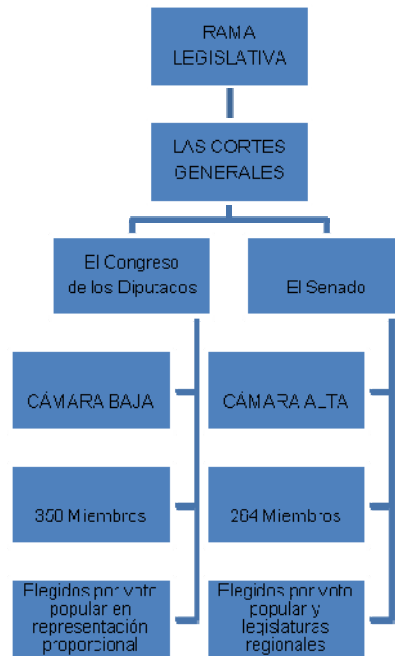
RAMA LEGISLATIVA

LAS CORTES GENERALES

El Congreso de los Diputados

El Senado

CÁMARA BAJA

CÁMARA ALTA

350 Miembros

264 Miembros

Elegidos por voto popular en representación proporcional

Elegidos por voto popular y legislaturas regionales